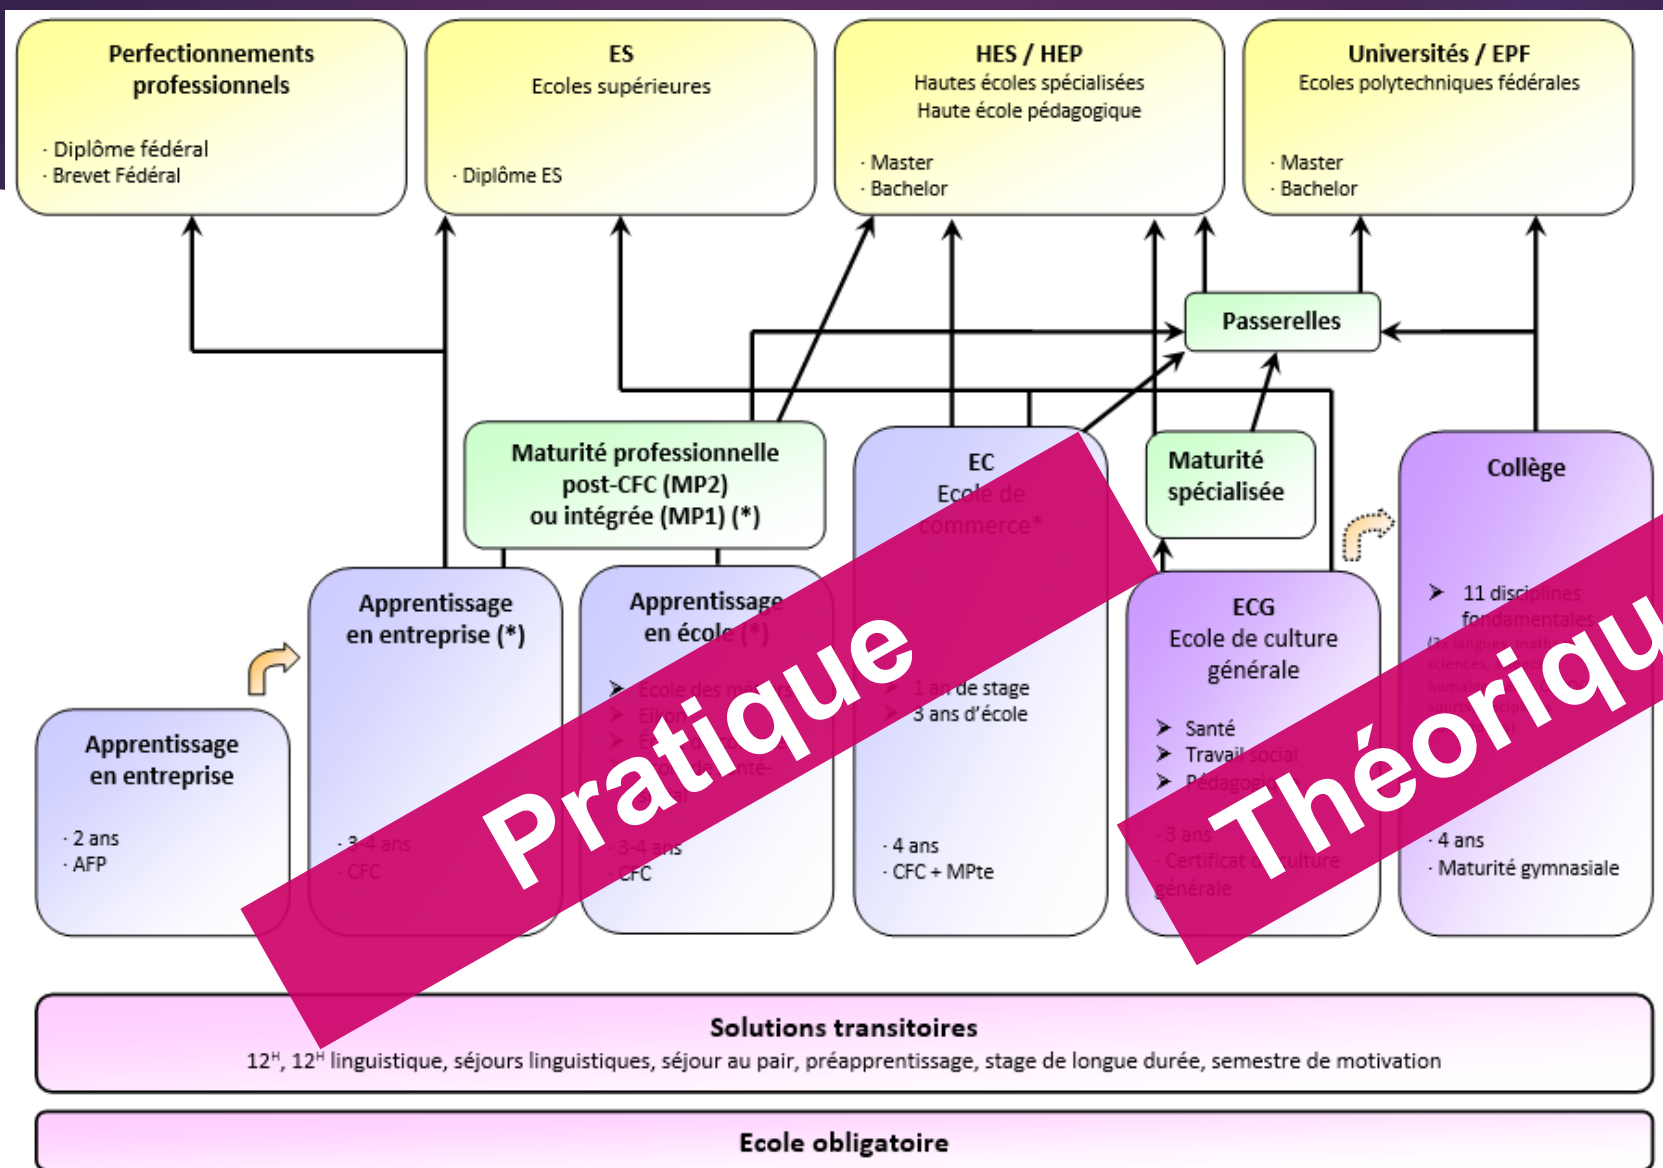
Perfectionnements professionnels

· Diplôme fédéral
· Brevet Fédéral

ES
Ecoles supérieures

· Diplôme ES

HES / HEP
Hautes écoles spécialisées
Haute école pédagogique

· Master
· Bachelor

Universités / EPF
Ecoles polytechniques fédérales

· Master
· Bachelor

Passerelles

Maturité professionnelle post-CFC (MP2) ou intégrée (MP1) (*)

EC
Ecole de commerce*

Maturité spécialisée

Collège

Apprentissage en entreprise (*)

· 3-4 ans
· CFC

Apprentissage en école (*)

➤ Ecole des métiers
➤ Eikon
➤ E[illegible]
➤ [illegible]

· 3-4 ans
· CFC

➤ 1 an de stage
➤ 3 ans d'école

· 4 ans
· CFC + MPte

ECG
Ecole de culture générale

➤ Santé
➤ Travail social
➤ Pédagogie

· 3 ans
· Certificat de culture générale

➤ 11 disciplines fondamentales
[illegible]

· 4 ans
· Maturité gymnasiale

Apprentissage en entreprise

· 2 ans
· AFP

Pratique

Théoriqu

Solutions transitoires
12$^H$, 12$^H$ linguistique, séjours linguistiques, séjour au pair, préapprentissage, stage de longue durée, semestre de motivation

Ecole obligatoire